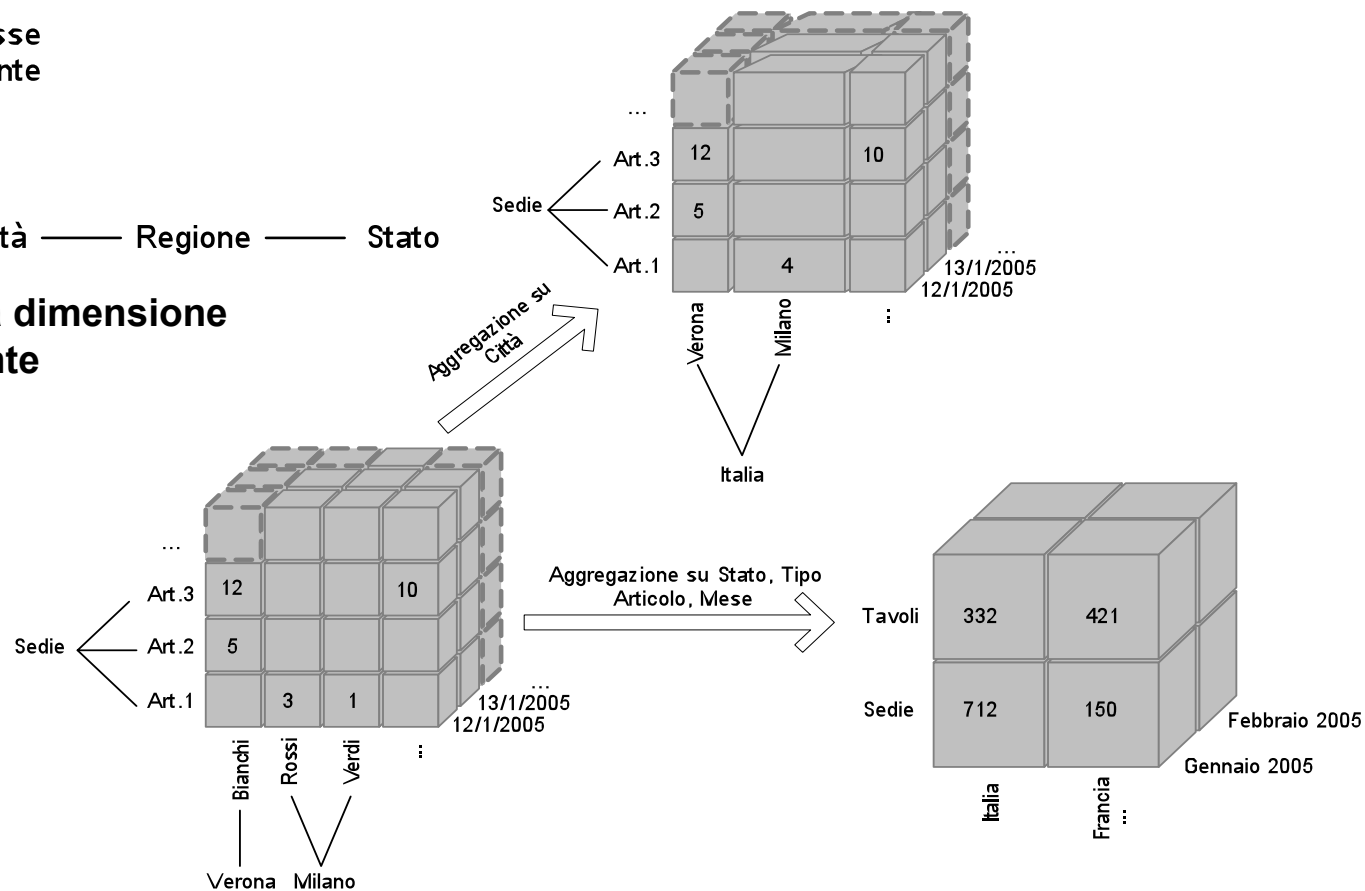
sse
nte

tà —— Regione —— Stato

dimensione
nte

...
Art.3
Sedie
Art.2
Art.1
12
10
5
4
...
13/1/2005
12/1/2005
Verona
Milano
...
Italia

Aggregazione su Città

...
Art.3
Sedie
Art.2
Art.1
12
10
5
3
1
...
13/1/2005
12/1/2005
Bianchi
Rossi
Verdi
...
Verona
Milano

Aggregazione su Stato, Tipo Articolo, Mese

Tavoli
332
421
Sedie
712
150
Febbraio 2005
Gennaio 2005
Italia
Francia
...